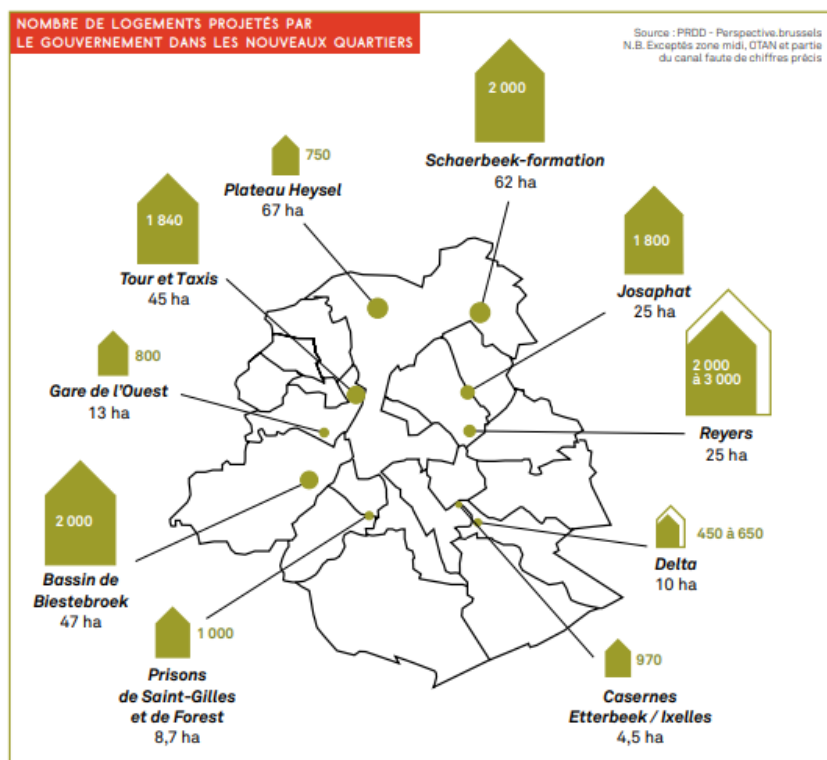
NOMBRE DE LOGEMENTS PROJETÉS PAR LE GOUVERNEMENT DANS LES NOUVEAUX QUARTIERS

Source : PRDD - Perspective.brussels
N.B. Exceptés zone midi, OTAN et partie du canal faute de chiffres précis

2 000
Schaerbeek-formation
62 ha

750
Plateau Heysel
67 ha

1 840
Tour et Taxis
45 ha

1 800
Josaphat
25 ha

800
Gare de l'Ouest
13 ha

2 000 à 3 000
Reyers
25 ha

2 000
Bassin de Biestebroek
47 ha

450 à 650
Delta
10 ha

1 000
Prisons de Saint-Gilles et de Forest
8,7 ha

970
Casernes Etterbeek / Ixelles
4,5 ha